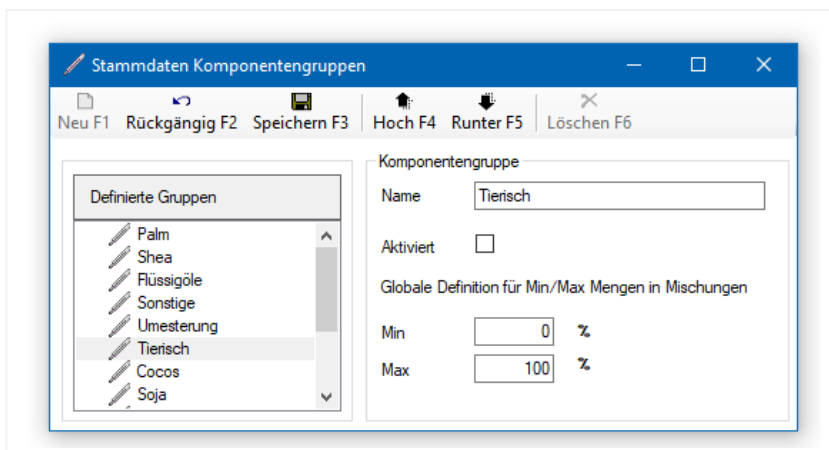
Stammdaten Komponentengruppen

Neu F1 Rückgängig F2 Speichern F3 Hoch F4 Runter F5 Löschen F6

Definierte Gruppen

Palm
Shea
Flüssigöle
Sonstige
Umesterung
Tierisch
Cocos
Soja

Komponentengruppe

Name Tierisch

Aktiviert

Globale Definition für Min/Max Mengen in Mischungen

Min 0 %

Max 100 %